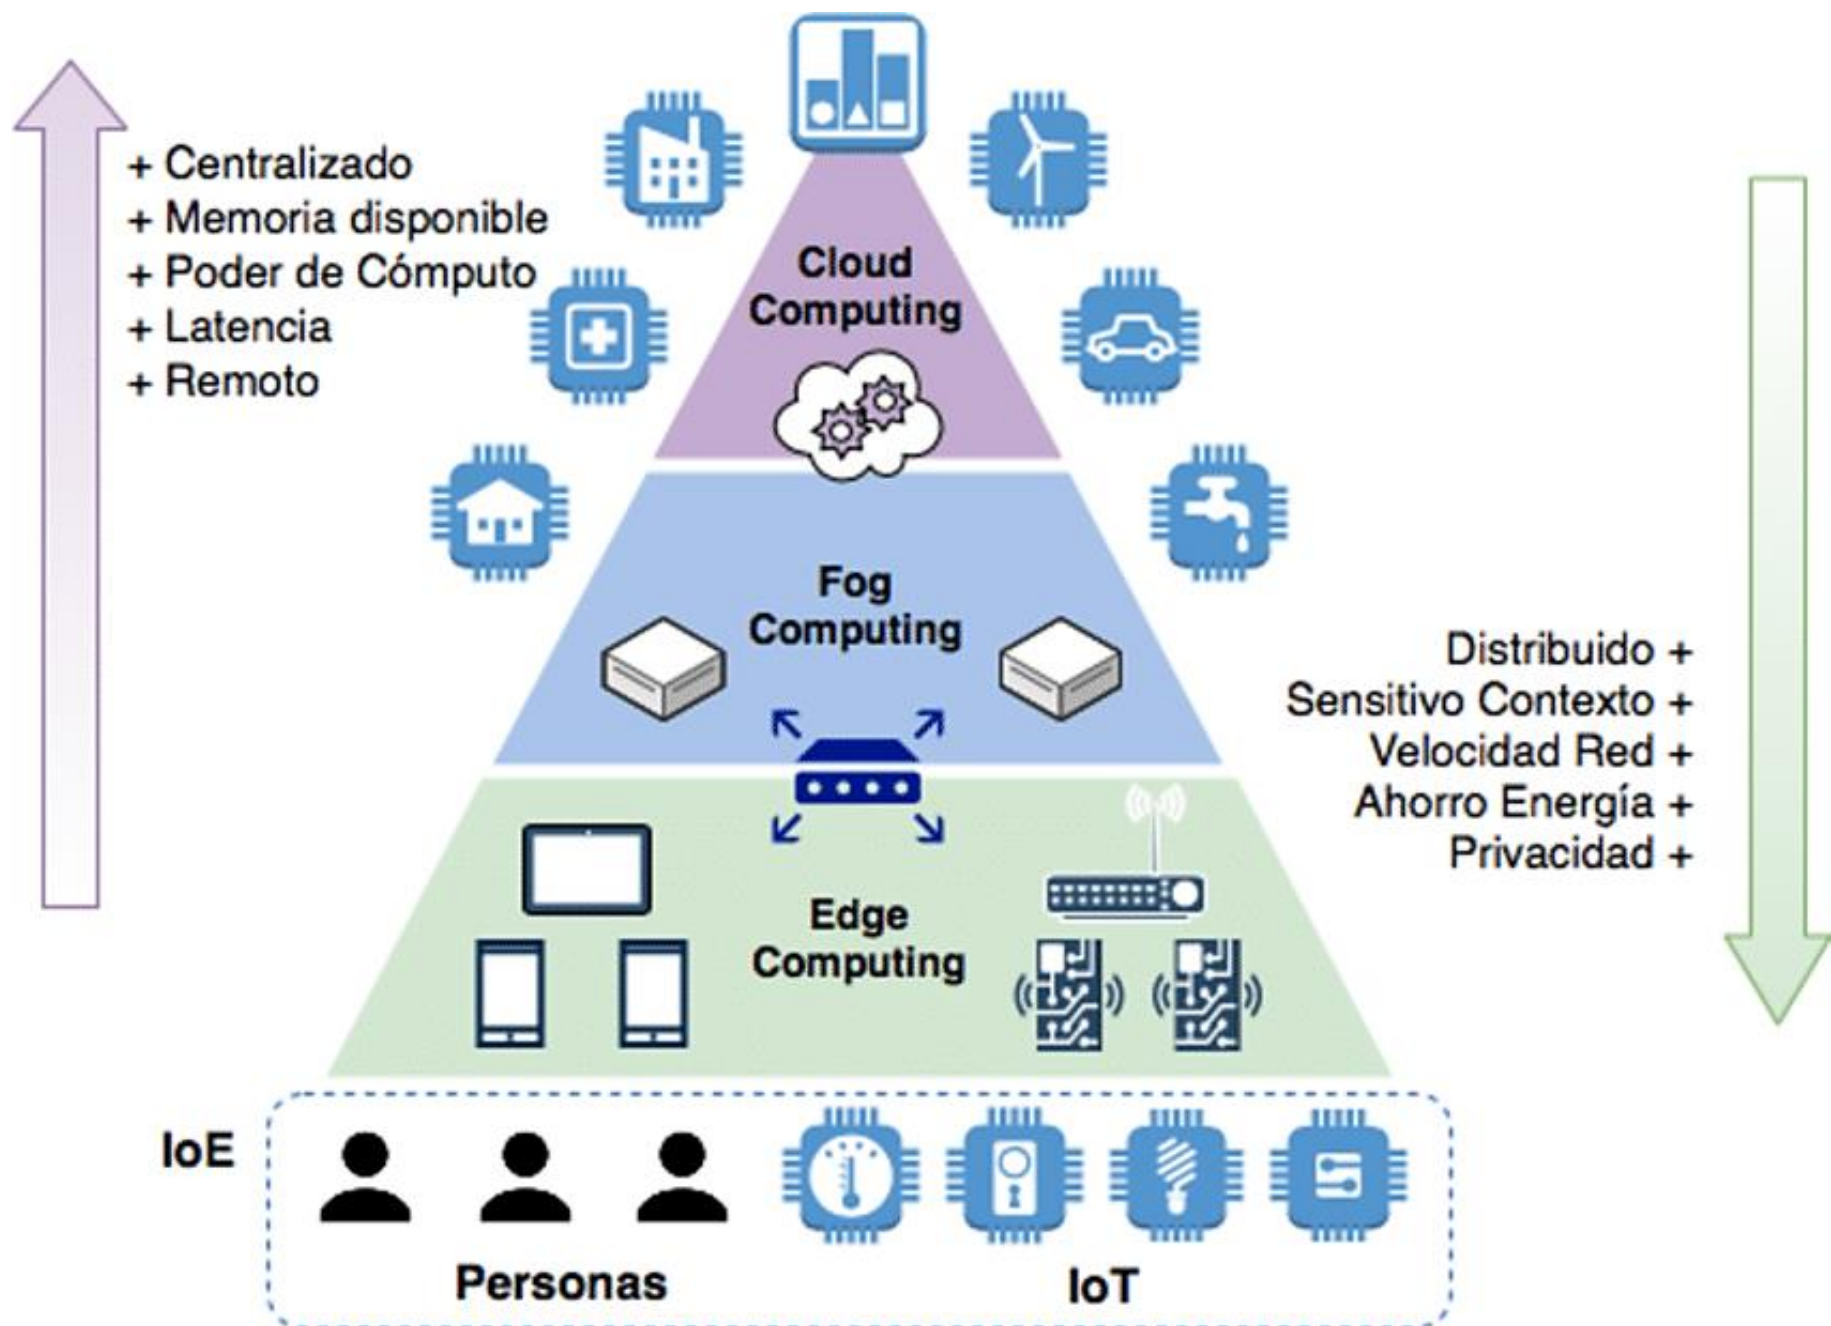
+ Centralizado
+ Memoria disponible
+ Poder de Cómputo
+ Latencia
+ Remoto

Cloud Computing

Fog Computing

Edge Computing

Distribuido +
Sensitivo Contexto +
Velocidad Red +
Ahorro Energía +
Privacidad +

IoE

Personas

IoT